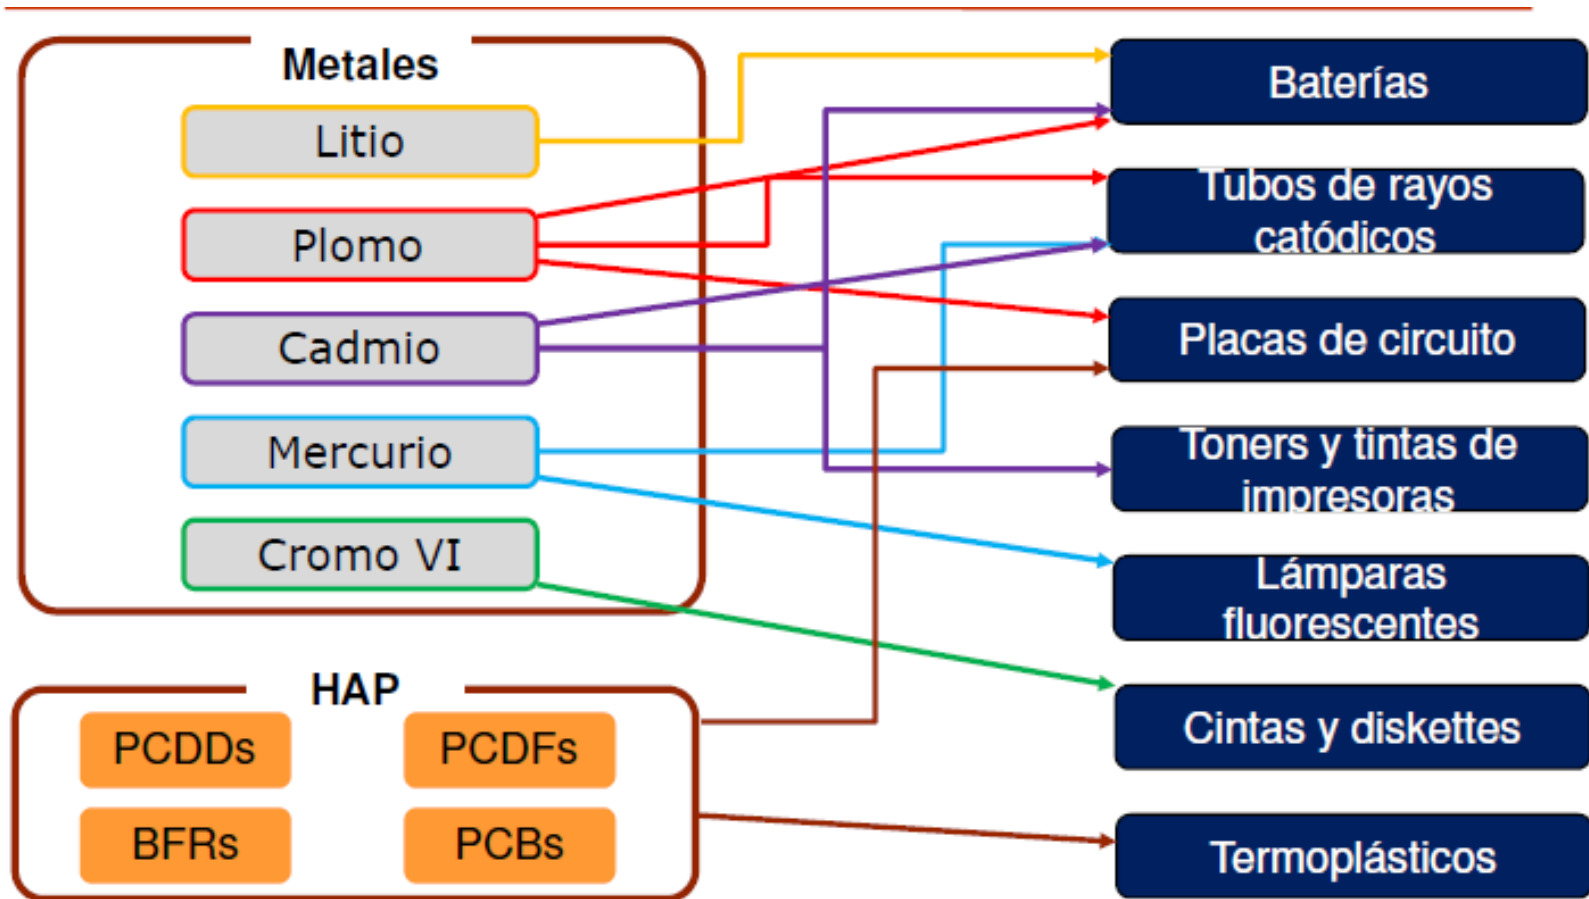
Metales

Litio

Plomo

Cadmio

Mercurio

Cromo VI

HAP

PCDDs

PCDFs

BFRs

PCBs

Baterías

Tubos de rayos catódicos

Placas de circuito

Toners y tintas de impresoras

Lámparas fluorescentes

Cintas y diskettes

Termoplásticos